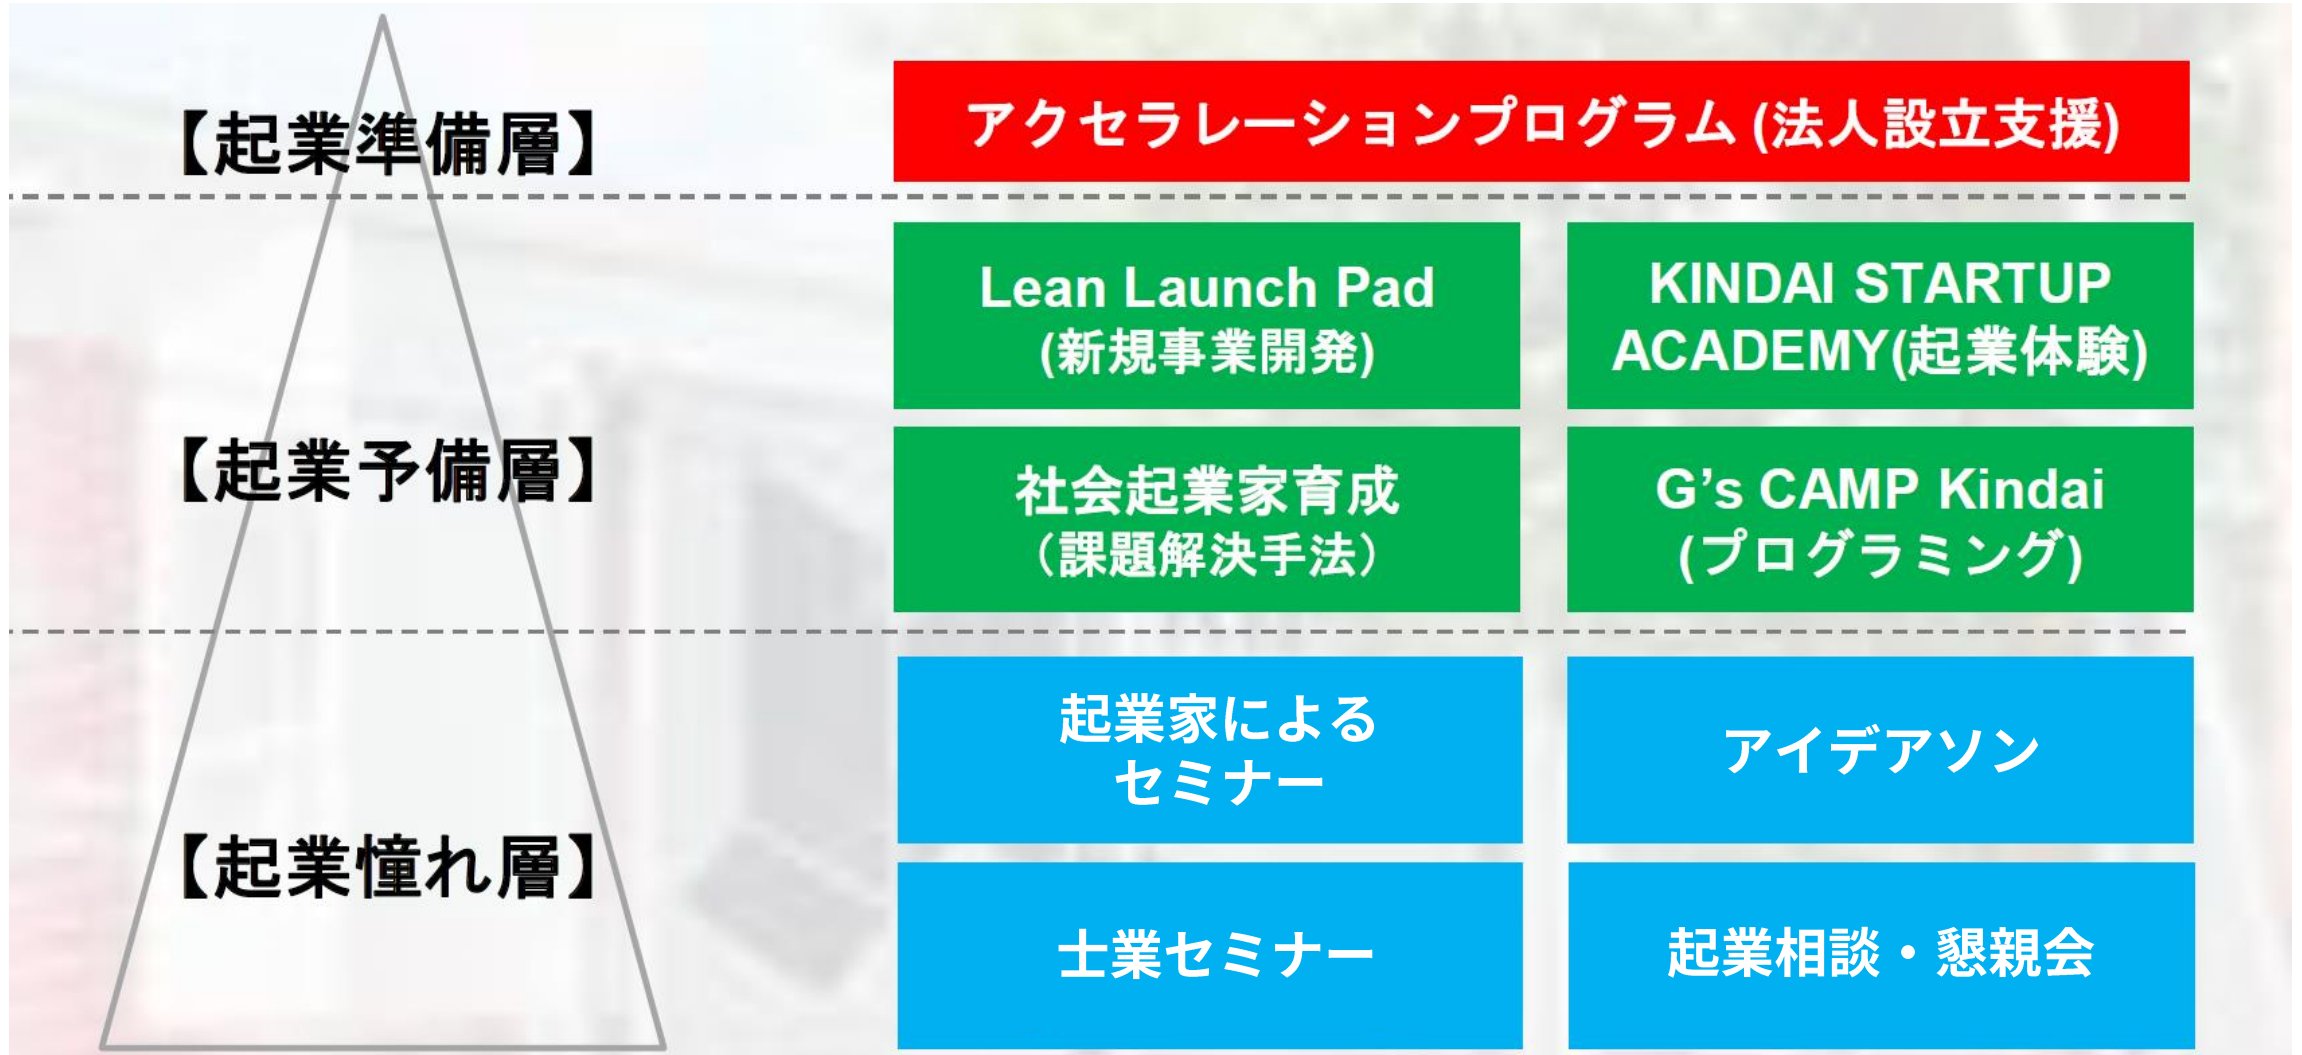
【起業準備層】

アクセラレーションプログラム(法人設立支援)

【起業予備層】

Lean Launch Pad
(新規事業開発)

KINDAI STARTUP ACADEMY(起業体験)

社会起業家育成
(課題解決手法)

G's CAMP Kindai
(プログラミング)

【起業憧れ層】

起業家による
セミナー

アイデアソン

士業セミナー

起業相談・懇親会